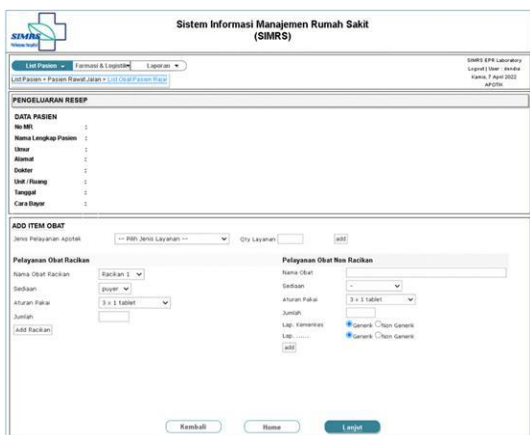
SIMRS

Sistem Informasi Manajemen Rumah Sakit
(SIMRS)

List Pasien ▾ | Farmasi & Logistik ▾ | Laporan ▾

SIMRS EPR Laboratory
Logout | User : denika
Kamis, 7 April 2022
APOTIK

List Pasien » Pasien Rawat Jalan » List Obat Pasien Rajal

PENGELUARAN RESEP

DATA PASIEN
No MR :
Nama Lengkap Pasien :
Umur :
Alamat :
Dokter :
Unit / Ruang :
Tanggal :
Cara Bayar :

ADD ITEM OBAT
Jenis Pelayanan Apotek -- Pilih Jenis Layanan -- Qty Layanan add

Pelayanan Obat Racikan
Nama Obat Racikan Racikan 1
Sediaan puyer
Aturan Pakai 3 x 1 tablet
Jumlah
Add Racikan

Pelayanan Obat Non Racikan
Nama Obat
Sediaan -
Aturan Pakai 3 x 1 tablet
Jumlah
Lap. Kemenkes Generik Non Generik
Lap. ........ Generik Non Generik
add

Kembali Home Lanjut